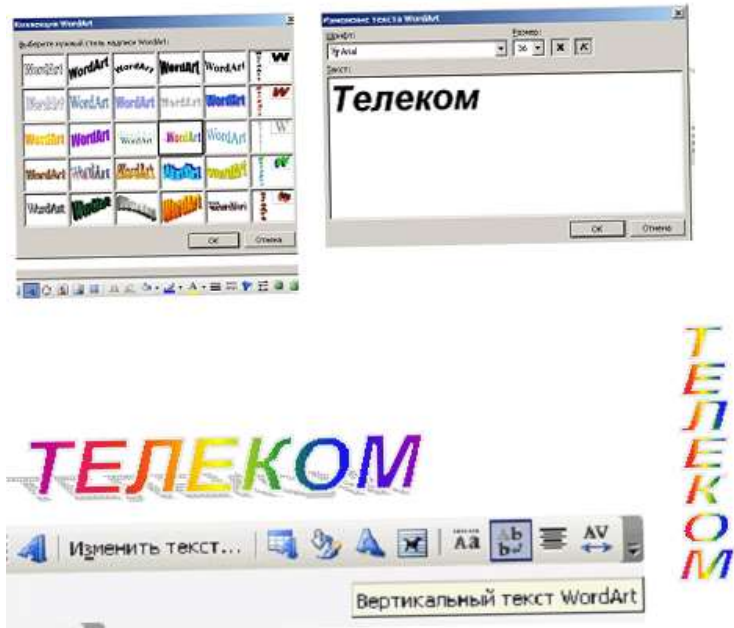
Коллекция WordArt

Выберите нужный стиль надписи WordArt:

WordArt WordArt WordArt WordArt WordArt W
WordArt WordArt WordArt WordArt WordArt W
WordArt WordArt WordArt WordArt WordArt W
WordArt WordArt WordArt WordArt WordArt W
WordArt WordArt WordArt WordArt WordArt

ОК Отмена

Изменение текста WordArt

Шрифт:
Arial

Размер:
36

Ж К

Текст:
Телеком

ОК Отмена

ТЕЛЕКОМ

ТЕЛЕКОМ

Изменить текст...

Aa

Вертикальный текст WordArt